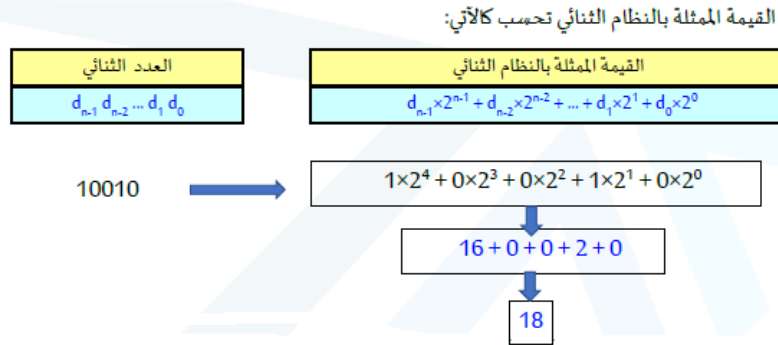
القيمة الممثلة بالنظام الثنائي تحسب كالآتي:

| القيمة الممثلة بالنظام الثنائي | العدد الثنائي |
|---|---|
| $d_{n-1}\times2^{n-1} + d_{n-2}\times2^{n-2} + ... + d_1\times2^1 + d_0\times2^0$ | $d_{n-1}\ d_{n-2} ... d_1\ d_0$ |

10010

$1\times2^4 + 0\times2^3 + 0\times2^2 + 1\times2^1 + 0\times2^0$

$16 + 0 + 0 + 2 + 0$

18